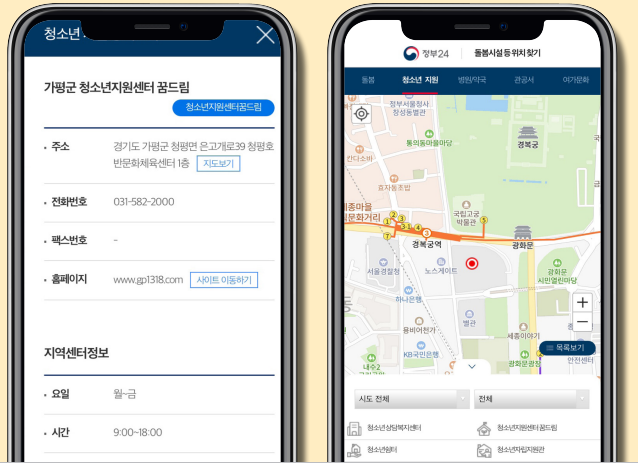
청소년

가평군 청소년지원센터 꿈드림

청소년지원센터꿈드림

• 주소 경기도 가평군 청평면 은고개로39 청평호반문화체육센터 1층 지도보기

• 전화번호 031-582-2000

• 팩스번호 -

• 홈페이지 www.gp1318.com 사이트 이동하기

지역센터정보

• 요일 월~금

• 시간 9:00~18:00

정부24 돌봄시설 등 위치 찾기

돌봄 청소년 지원 병원/약국 관공서 여가문화

정부서울청사 창성동별관

통의동아름마당

경복궁

국립고궁박물관

세종마을 문화거리

경복궁역

광화문

서울경찰청

노스게이트

광화문 시민열린마당

하나은행

용비어천가

세종이야기

KB국민은행

광화문광장

목록보기

시도 전체 전체

청소년상담복지센터

청소년지원센터 꿈드림

청소년쉼터

청소년자립지원관